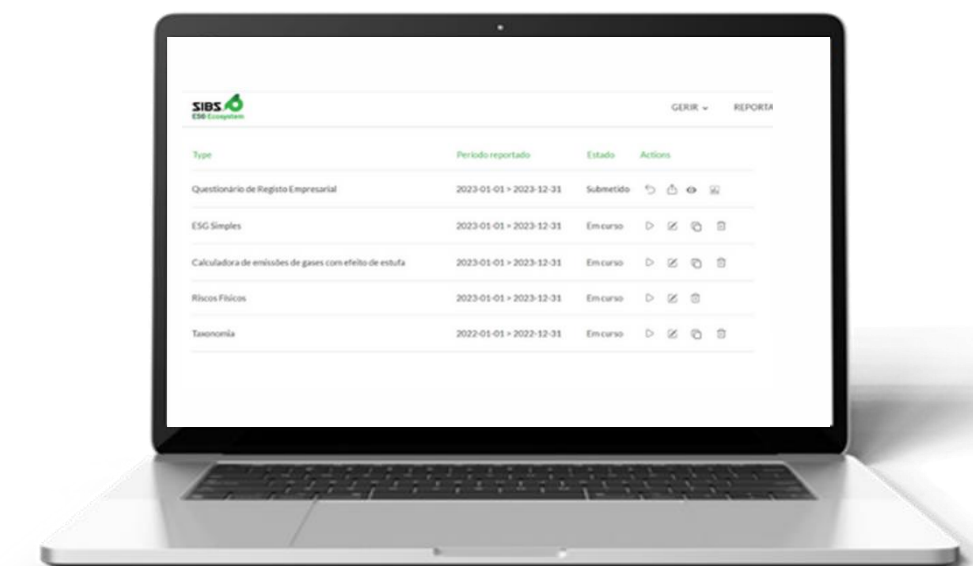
SIBS
ESG Ecosystem

GERIR ⌄ REPORTA

| Type | Periodo reportado | Estado | Actions |
|---|---|---|---|
| Questionário de Registo Empresarial | 2023-01-01 > 2023-12-31 | Submetido | |
| ESG Simples | 2023-01-01 > 2023-12-31 | Em curso | |
| Calculadora de emissões de gases com efeito de estufa | 2023-01-01 > 2023-12-31 | Em curso | |
| Riscos Físicos | 2023-01-01 > 2023-12-31 | Em curso | |
| Taxonomia | 2022-01-01 > 2022-12-31 | Em curso | |